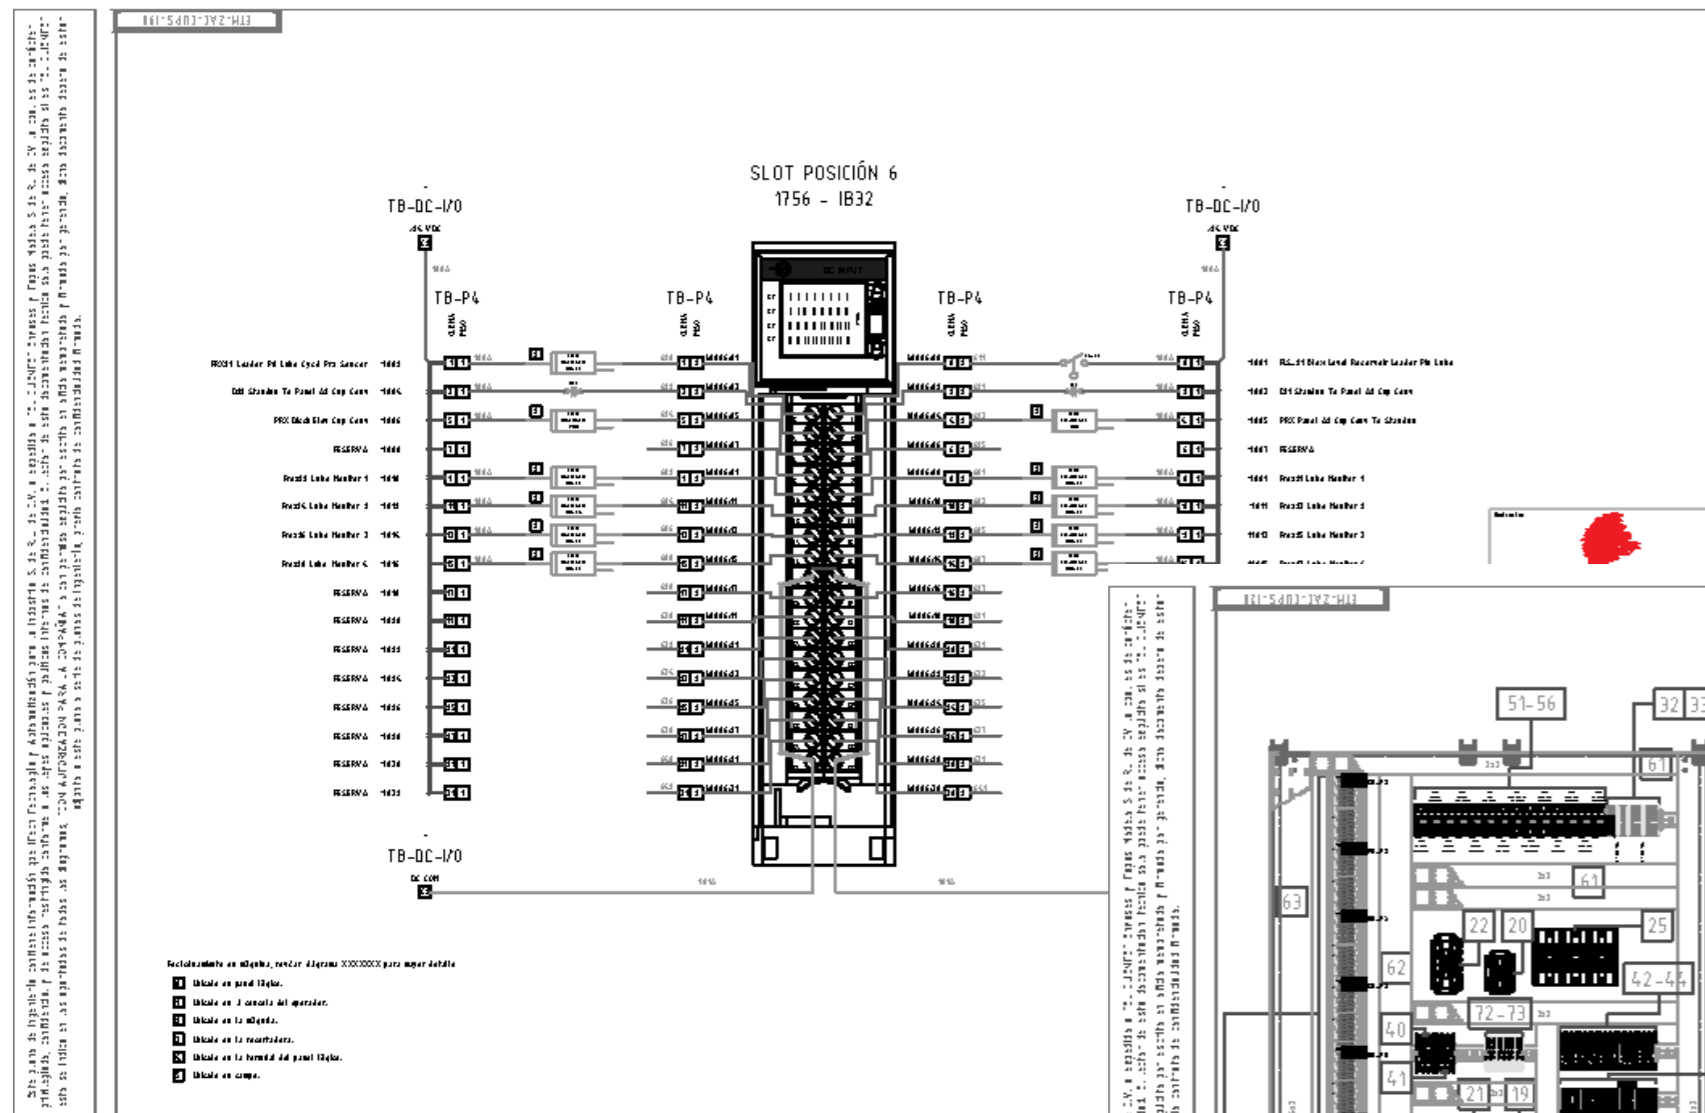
SLOT POSICIÓN 6
1756 - IB32

TB-DC-I/O
TB-DC-I/O
TB-P4
TB-P4
TB-P4
TB-P4

RESERVA
RESERVA
RESERVA
RESERVA
RESERVA
RESERVA
RESERVA
RESERVA
RESERVA
RESERVA

TB-DC-I/O
DC COM

DC INPUT

51-56
32
61
61
63
22
20
25
62
42-44
72-73
40
41
21
19

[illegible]